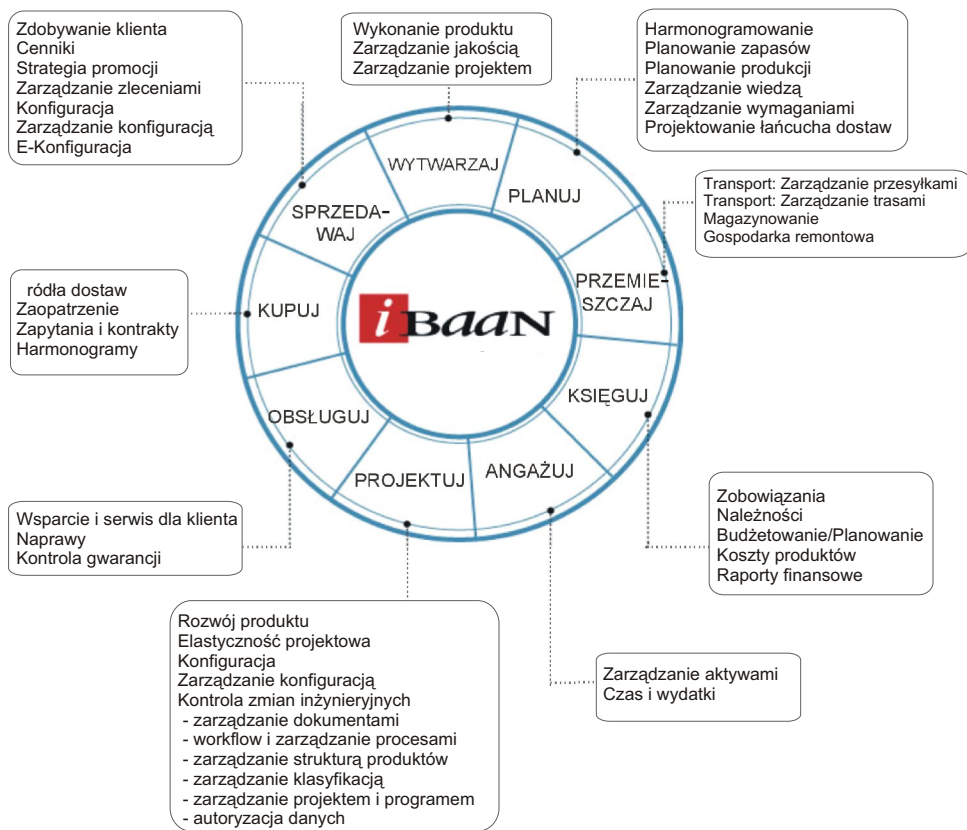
Zdobywanie klienta
Cenniki
Strategia promocji
Zarządzanie zleceniami
Konfiguracja
Zarządzanie konfiguracją
E-Konfiguracja

Wykonanie produktu
Zarządzanie jakością
Zarządzanie projektem

Harmonogramowanie
Planowanie zapasów
Planowanie produkcji
Zarządzanie wiedzą
Zarządzanie wymaganiami
Projektowanie łańcucha dostaw

Transport: Zarządzanie przesyłkami
Transport: Zarządzanie trasami
Magazynowanie
Gospodarka remontowa

WYTWARZAJ
PLANUJ
SPRZEDA-WAJ
PRZEMIE-SZCZAJ
KUPUJ
iBAAN
KSIĘGUJ
OBSŁUGUJ
PROJEKTUJ
ANGAŻUJ

ródła dostaw
Zaopatrzenie
Zapytania i kontrakty
Harmonogramy

Wsparcie i serwis dla klienta
Naprawy
Kontrola gwarancji

Zobowiązania
Należności
Budżetowanie/Planowanie
Koszty produktów
Raporty finansowe

Rozwój produktu
Elastyczność projektowa
Konfiguracja
Zarządzanie konfiguracją
Kontrola zmian inżynieryjnych
- zarządzanie dokumentami
- workflow i zarządzanie procesami
- zarządzanie strukturą produktów
- zarządzanie klasyfikacją
- zarządzanie projektem i programem
- autoryzacja danych

Zarządzanie aktywami
Czas i wydatki